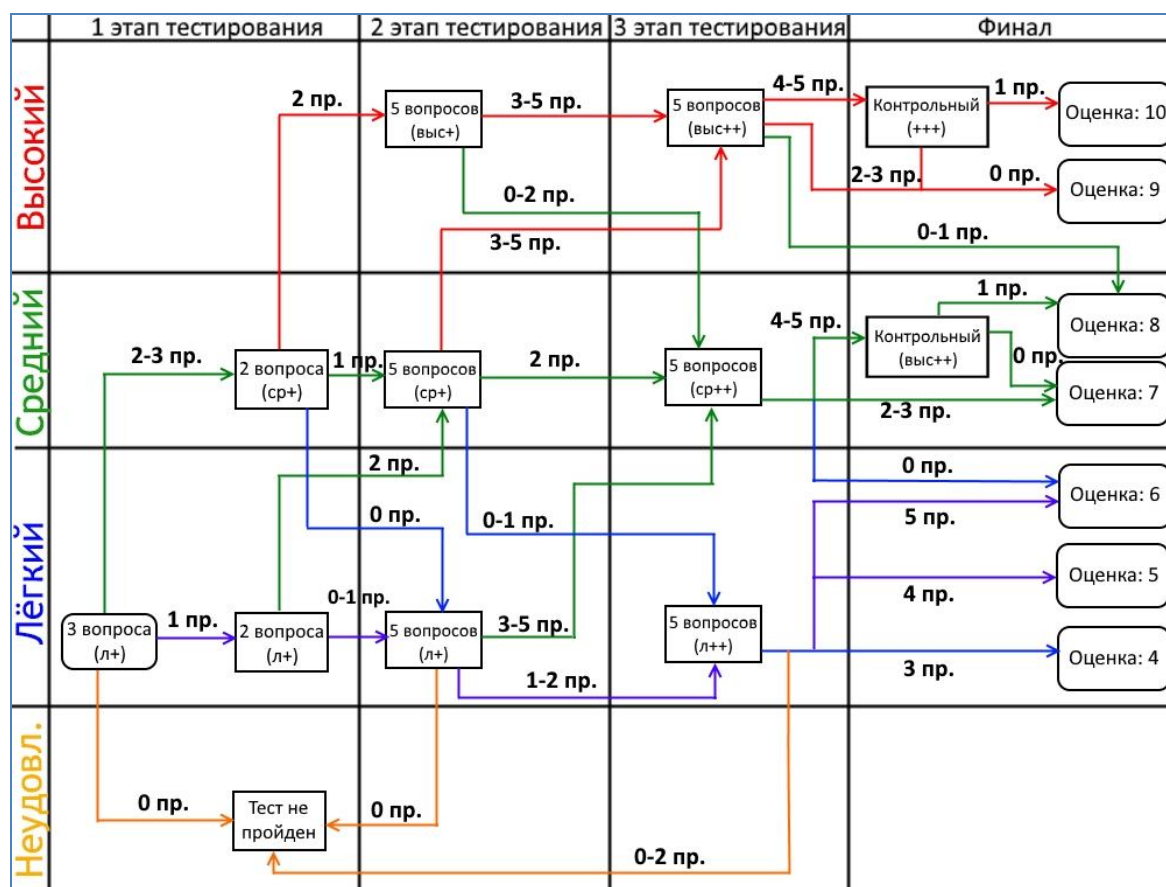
| | 1 этап тестирования | 2 этап тестирования | 3 этап тестирования | Финал |
|---|---|---|---|---|
| Высокий | | 5 вопросов (выс+) | 5 вопросов (выс++) | Контрольный (+++) |
| Средний | 2 вопроса (ср+) | 5 вопросов (ср+) | 5 вопросов (ср++) | Контрольный (выс++) |
| Лёгкий | 3 вопроса (л+), 2 вопроса (л+) | 5 вопросов (л+) | 5 вопросов (л++) | |
| Неудовл. | Тест не пройден | | | |

2 пр.
3-5 пр.
4-5 пр.
1 пр.
Оценка: 10
0-2 пр.
2-3 пр.
0 пр.
Оценка: 9
3-5 пр.
0-1 пр.
1 пр.
4-5 пр.
Оценка: 8
2-3 пр.
1 пр.
2 пр.
0 пр.
Оценка: 7
2-3 пр.
2 пр.
0 пр.
Оценка: 6
0 пр.
0-1 пр.
5 пр.
Оценка: 5
0-1 пр.
4 пр.
1 пр.
3-5 пр.
Оценка: 4
3 пр.
1-2 пр.
0 пр.
0 пр.
0-2 пр.